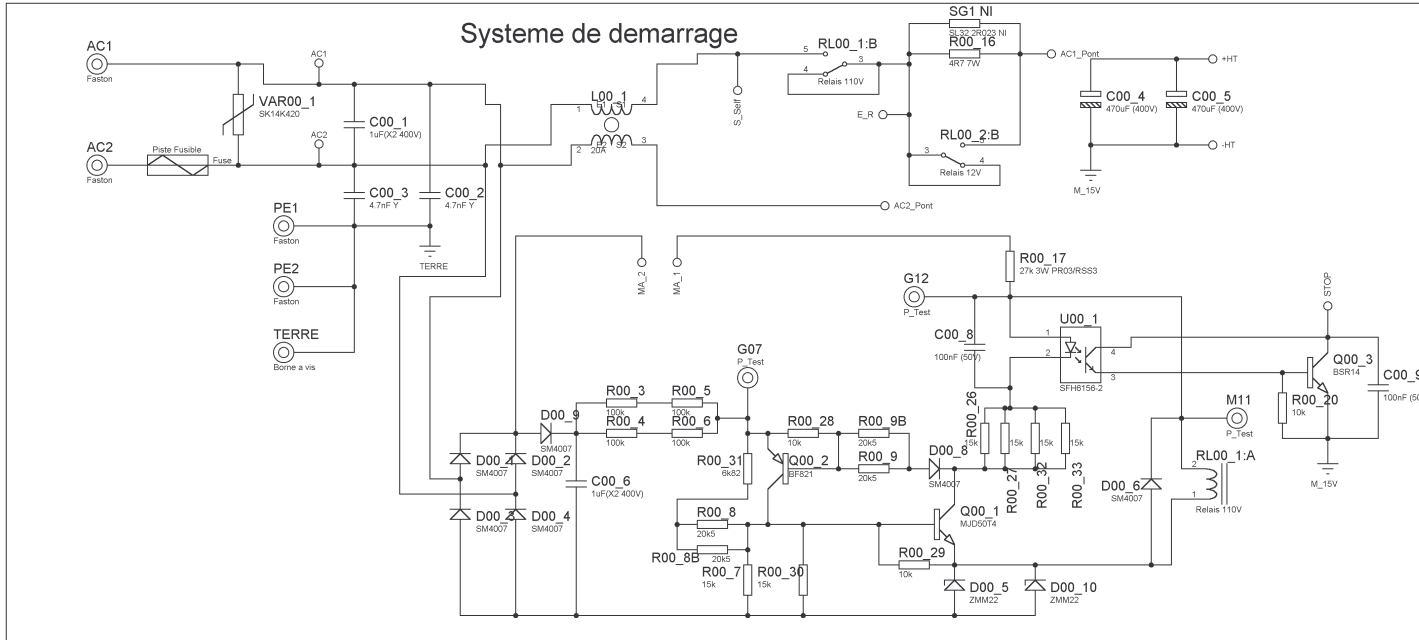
Systeme de demarrage

AC1
Faston
AC1
VAR00_1
SK14K420
C00_1
1uF(X2 400V)
AC2
AC2
Faston
Piste Fusible
Fuse
C00_3
4.7nF Y
C00_2
4.7nF Y
PE1
Faston
TERRE
PE2
Faston
TERRE
Borne a vis

L00_1
1
4
2
3
20A
S_Self
5
RL00_1:B
4
3
Relais 110V
SG1 NI
SL32 2R023 NI
R00_16
4R7 7W
AC1_Pont
+HT
E_R
RL00_2:B
3
4
Relais 12V
AC2_Pont
C00_4
470uF (400V)
C00_5
470uF (400V)
-HT
M_15V

MA_2
MA_1
R00_17
27k 3W PR03/RSS3
G12
P_Test
C00_8
100nF (50V)
U00_1
1
2
4
3
SFH6156-2
STOP
Q00_3
BSR14
C00_9
100nF (50
R00_20
10k
M_15V

G07
P_Test
R00_3
100k
R00_5
100k
R00_4
100k
R00_6
100k
D00_9
SM4007
D00_1
SM4007
D00_2
SM4007
C00_6
1uF(X2 400V)
D00_3
SM4007
D00_4
SM4007
R00_31
6k82
R00_28
10k
R00_9B
20k5
Q00_2
BF821
R00_9
20k5
D00_8
SM4007
R00_26
15k
15k
15k
15k
R00_27
R00_32
R00_33
M11
P_Test
RL00_1:A
2
1
Relais 110V
D00_6
SM4007
R00_8
20k5
20k5
R00_8B
R00_7
15k
R00_30
15k
Q00_1
MJD50T4
R00_29
10k
D00_5
ZMM22
D00_10
ZMM22